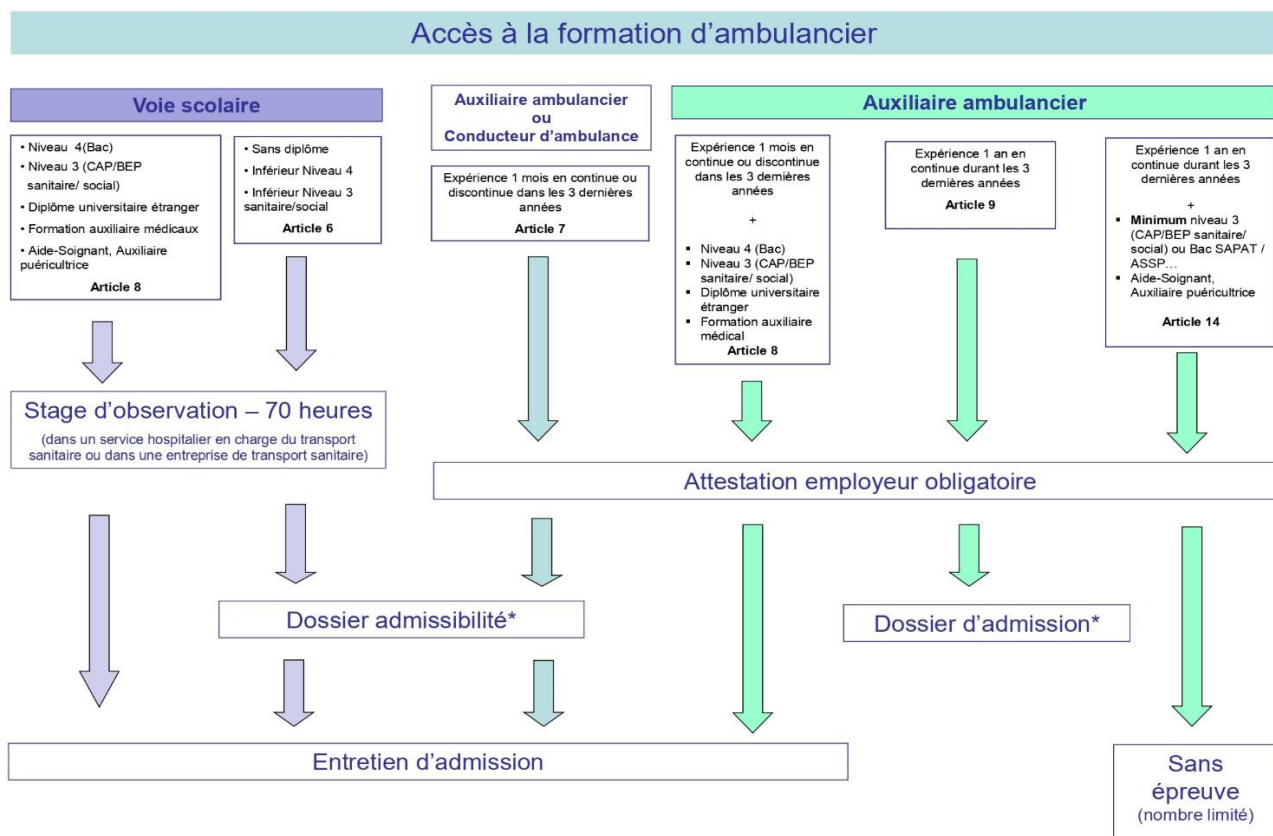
Accès à la formation d'ambulancier

Voie scolaire

• Niveau 4(Bac)
• Niveau 3 (CAP/BEP sanitaire/ social)
• Diplôme universitaire étranger
• Formation auxiliaire médicaux
• Aide-Soignant, Auxiliaire puéricultrice
Article 8

• Sans diplôme
• Inférieur Niveau 4
• Inférieur Niveau 3 sanitaire/social
Article 6

Auxiliaire ambulancier ou Conducteur d'ambulance

Expérience 1 mois en continue ou discontinue dans les 3 dernières années
Article 7

Auxiliaire ambulancier

Expérience 1 mois en continue ou discontinue dans les 3 dernières années
+
▪ Niveau 4 (Bac)
▪ Niveau 3 (CAP/BEP sanitaire/ social)
▪ Diplôme universitaire étranger
▪ Formation auxiliaire médical
Article 8

Expérience 1 an en continue durant les 3 dernières années
Article 9

Expérience 1 an en continue durant les 3 dernières années
+
▪ Minimum niveau 3 (CAP/BEP sanitaire/ social) ou Bac SAPAT / ASSP…
▪ Aide-Soignant, Auxiliaire puéricultrice
Article 14

Stage d'observation – 70 heures
(dans un service hospitalier en charge du transport sanitaire ou dans une entreprise de transport sanitaire)

Attestation employeur obligatoire

Dossier admissibilité*

Dossier d'admission*

Entretien d'admission

Sans épreuve
(nombre limité)